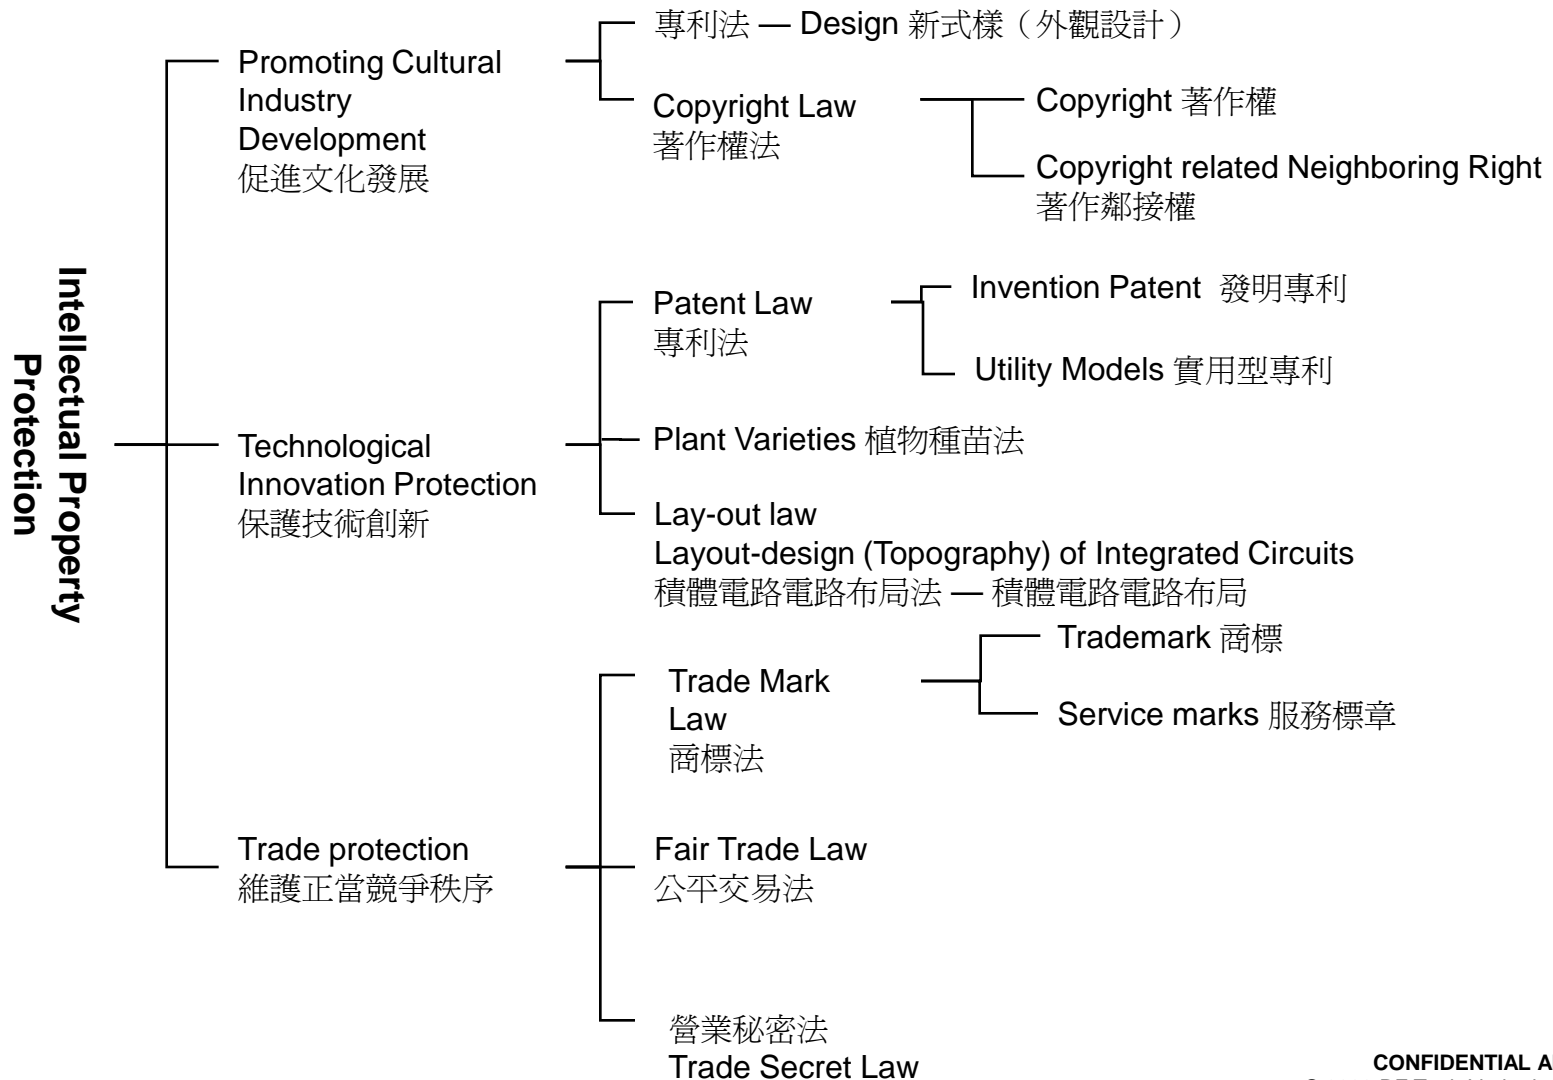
Intellectual Property Protection

Promoting Cultural Industry Development
促進文化發展

專利法 — Design 新式樣（外觀設計）

Copyright Law
著作權法

Copyright 著作權

Copyright related Neighboring Right
著作鄰接權

Technological Innovation Protection
保護技術創新

Patent Law
專利法

Invention Patent 發明專利

Utility Models 實用型專利

Plant Varieties 植物種苗法

Lay-out law
Layout-design (Topography) of Integrated Circuits
積體電路電路布局法 — 積體電路電路布局

Trade protection
維護正當競爭秩序

Trade Mark Law
商標法

Trademark 商標

Service marks 服務標章

Fair Trade Law
公平交易法

營業秘密法
Trade Secret Law

CONFIDENTIAL A
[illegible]